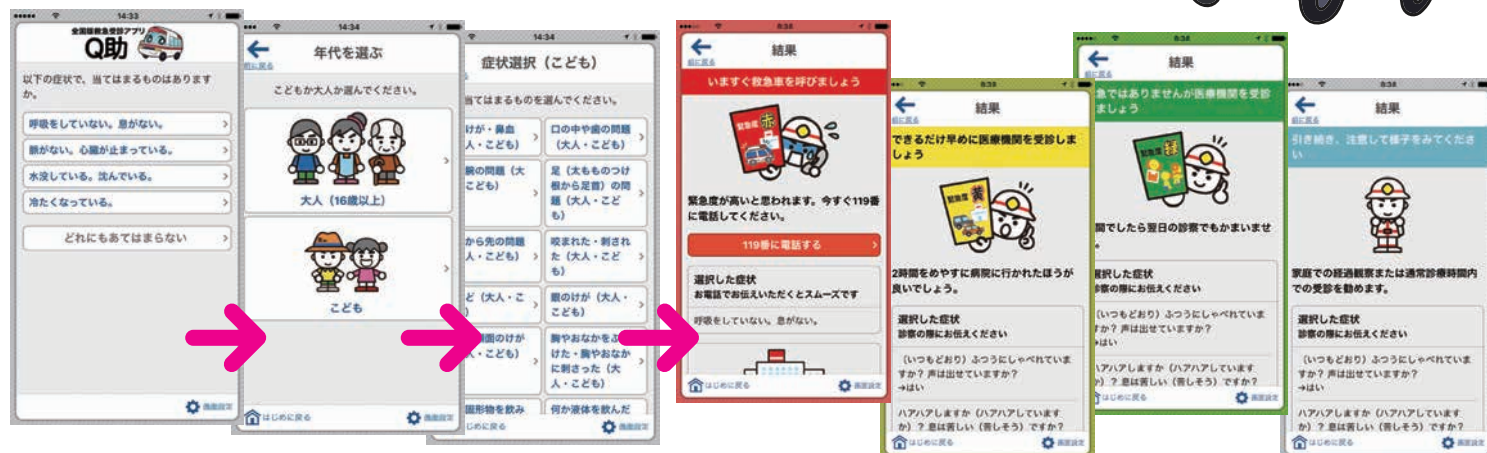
14:33

全国版救急受診アプリ
Q助

以下の症状で、当てはまるものはありますか。

呼吸をしていない。息がない。

脈がない。心臓が止まっている。

水没している。沈んでいる。

冷たくなっている。

どれにもあてはまらない

画面設定

14:34

年代を選ぶ

前に戻る

こどもか大人か選んでください。

大人（16歳以上）

こども

はじめに戻る

画面設定

14:34

症状選択（こども）

てはまるものを選んでください。

けが・鼻血 人・こども）

口の中や歯の問題（大人・こども）

腕の問題（大 こども）

足（太ももつけ根から足首）の問題（大人・こども）

から先の問題 人・こども）

咬まれた・刺された（大人・こども）

ど（大人・こ

腰のけが（大人・こども）

周囲のけが ・こども）

胸やおなかをぶつけた・胸やおなかに刺さった（大人・こども）

固形物を飲み

何か液体を飲んだ

はじめに戻る

画面設定

8:36

結果

前に戻る

いますぐ救急車を呼びましょう

緊急度 赤

緊急度が高いと思われます。今すぐ119番に電話してください。

119番に電話する

選択した症状
お電話でお伝えいただくとスムーズです

呼吸をしていない。息がない。

はじめに戻る

画面設定

8:36

結果

前に戻る

できるだけ早めに医療機関を受診しましょう

緊急度 黄

2時間をめやすに病院に行かれたほうが良いでしょう。

選択した症状
診察の際にお伝えください

（いつもどおり）ふつうにしゃべれていますか？声は出せていますか？
→はい

ハアハアしますか（ハアハアしていますか）？息は苦しい（苦しそう）ですか？

はじめに戻る

画面設定

8:36

結果

前に戻る

急ではありませんが医療機関を受診しましょう

緊急度 緑

間でしたら翌日の診察でもかまいませ

選択した症状
診察の際にお伝えください

（いつもどおり）ふつうにしゃべれていますか？声は出せていますか？
→はい

ハアハアしますか（ハアハアしていますか）？息は苦しい（苦しそう）ですか？

画面設定

8:36

結果

前に戻る

引き続き、注意して様子をみてください

家庭での経過観察または通常診療時間内での受診を勧めます。

選択した症状
診察の際にお伝えください

（いつもどおり）ふつうにしゃべれていますか？声は出せていますか？
→はい

ハアハアしますか（ハアハアしていますか）？息は苦しい（苦しそう）ですか？

はじめに戻る

画面設定